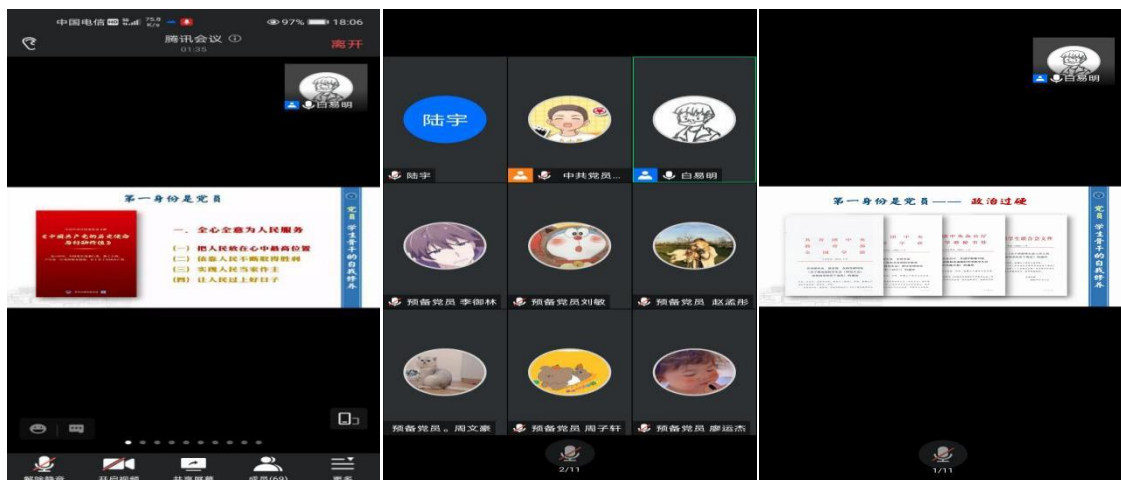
中国电信 97% 18:06

腾讯会议 ⓘ
01:35
离开

白易明

第一身份是党员

《中国共产党构建党建设局打初心使命》

一、全心全意为人民服务
(一) 把人民放在心中最高位置
(二) 依靠人民不断取得胜利
(三) 实现人民当家作主
(四) 让人民过上好日子

党员 学生骨干的自我修养

解除静音 开启视频 共享屏幕 成员(69) 更多

陆宇
陆宇
中共党员...
白易明
预备党员 李御林
预备党员刘敏
预备党员 赵溪彤
预备党员。周文豪
预备党员 周子轩
预备党员 廖运杰
2/11

白易明

第一身份是党员—— 政治过硬

党员 学生骨干的自我修养

1/11